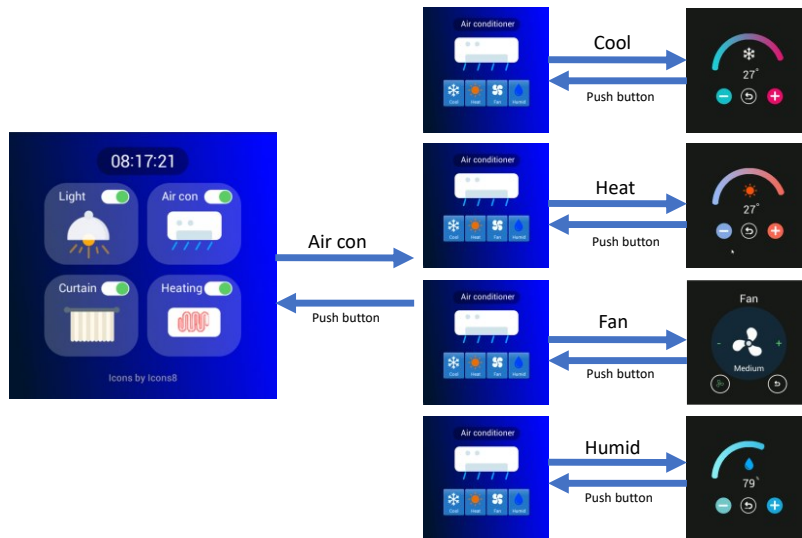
08:17:21

Light

Air con

Curtain

Heating

Icons by Icons8

Air con

Push button

Air conditioner

Cool Heat Fan Humid

Cool

Push button

27°

Air conditioner

Cool Heat Fan Humid

Heat

Push button

27°

Air conditioner

Cool Heat Fan Humid

Fan

Push button

Fan

Medium

Air conditioner

Cool Heat Fan Humid

Humid

Push button

79